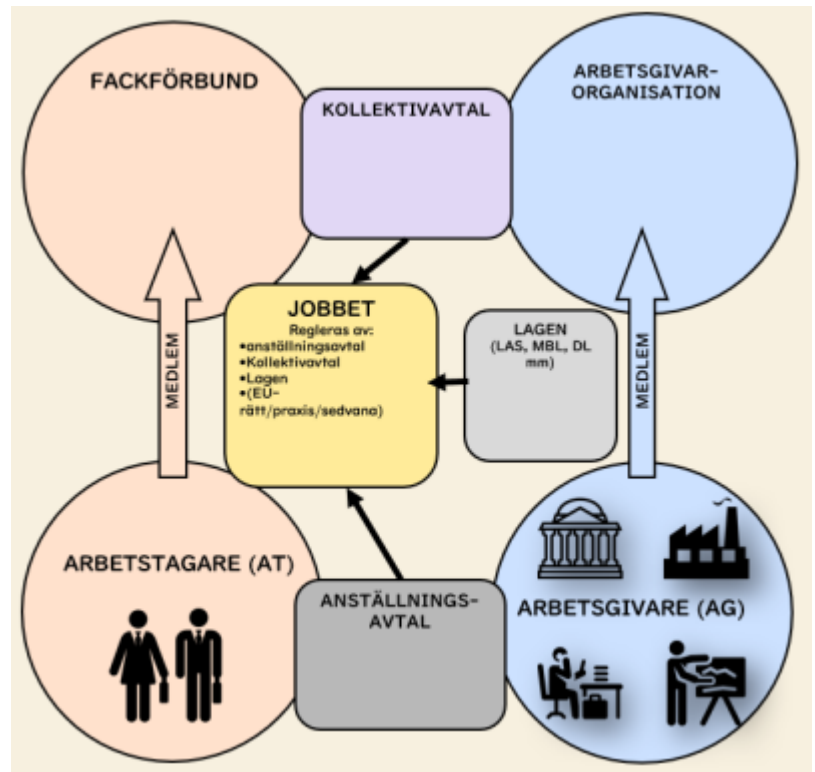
FACKFÖRBUND

KOLLEKTIVAVTAL

ARBETSGIVAR-ORGANISATION

MEDLEM

JOBBET
Regleras av:
•anställningsavtal
•Kollektivavtal
•Lagen
•(EU-rätt/praxis/sedvana)

LAGEN
(LAS, MBL, DL mm)

MEDLEM

ARBETSTAGARE (AT)

ANSTÄLLNINGS-AVTAL

ARBETSGIVARE (AG)